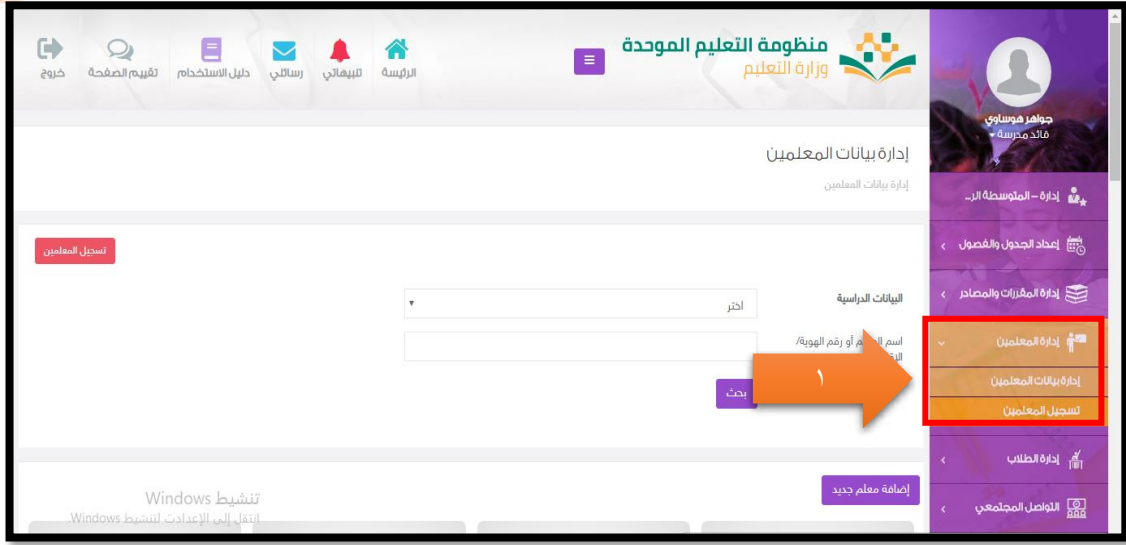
منظومة التعليم الموحدة
وزارة التعليم

الرئيسة تنبيهاتي رسائلي دليل الاستخدام تقييم الصفحة خروج

جواهر هوساوي
قائد مدرسة

إدارة – المتوسطة الر...
إعداد الجدول والفصول
إدارة المقررات والمصادر
إدارة المعلمين
إدارة بيانات المعلمين
تسجيل المعلمين
إدارة الطلاب
التواصل المجتمعي

إدارة بيانات المعلمين
إدارة بيانات المعلمين

تسجيل المعلمين

البيانات الدراسية
اختر
اسم ال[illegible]م أو رقم الهوية/ الا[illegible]
بحث

١

إضافة معلم جديد

تنشيط Windows
انتقل إلى الإعدادات لتنشيط Windows.